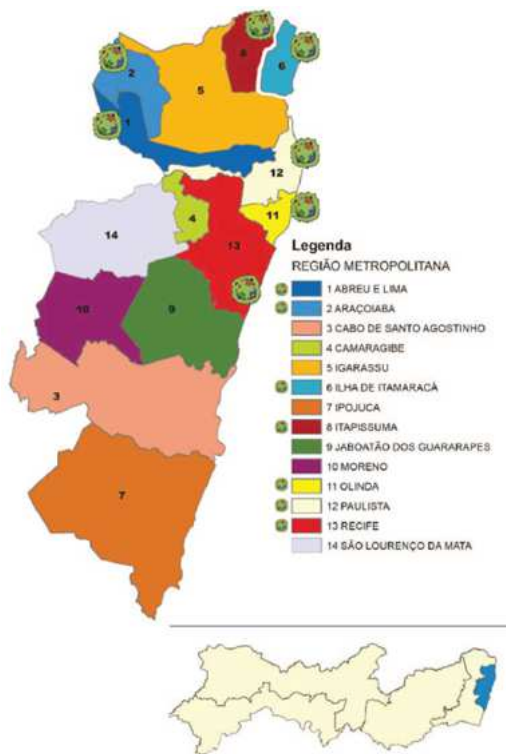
2
8
6
5
1
12
11
14
4
13
10
9
3
7

Legenda
REGIÃO METROPOLITANA
1 ABREU E LIMA
2 ARAÇOIABA
3 CABO DE SANTO AGOSTINHO
4 CAMARAGIBE
5 IGARASSU
6 ILHA DE ITAMARACÁ
7 IPOJUCA
8 ITAPISSUMA
9 JABOATÃO DOS GUARARAPES
10 MORENO
11 OLINDA
12 PAULISTA
13 RECIFE
14 SÃO LOURENÇO DA MATA